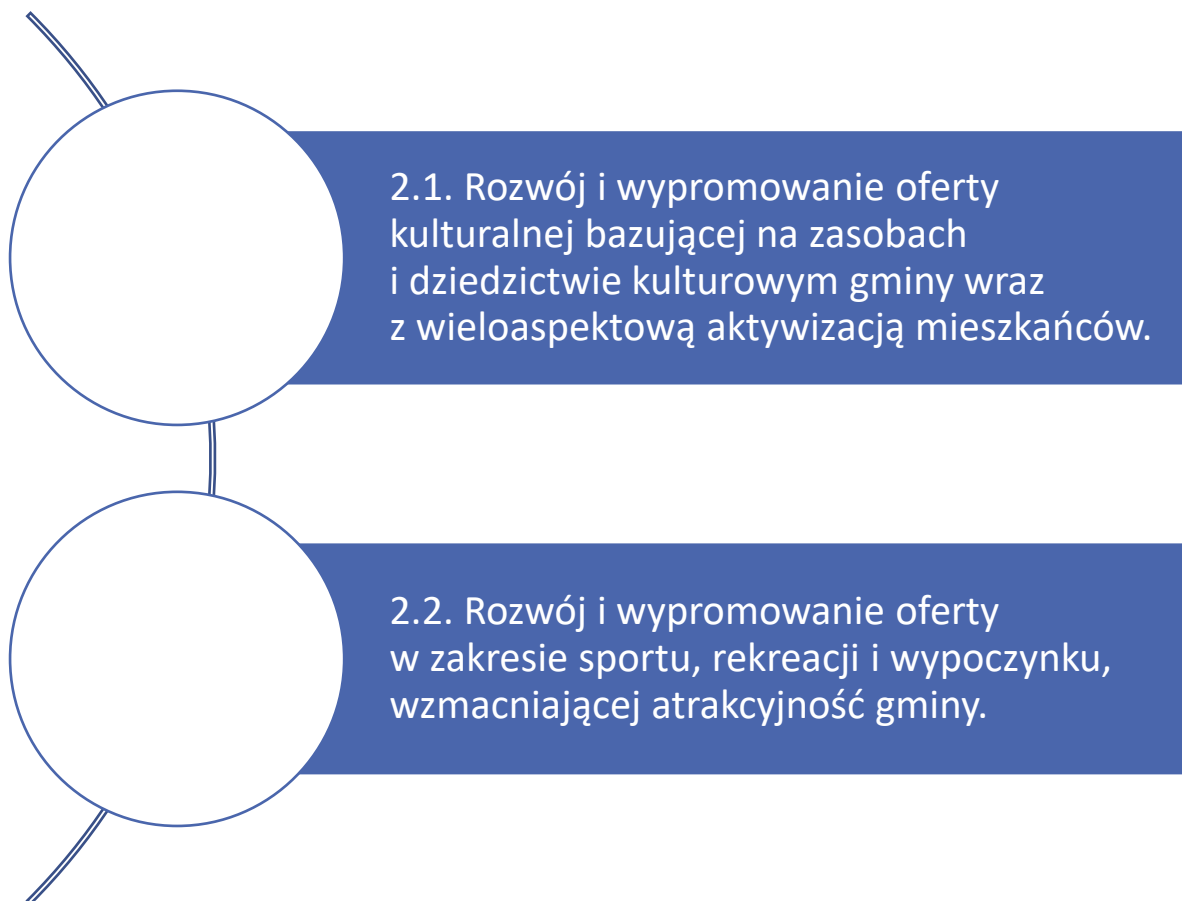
2.1. Rozwój i wypromowanie oferty kulturalnej bazującej na zasobach i dziedzictwie kulturowym gminy wraz z wieloaspektową aktywizacją mieszkańców.

2.2. Rozwój i wypromowanie oferty w zakresie sportu, rekreacji i wypoczynku, wzmacniającej atrakcyjność gminy.